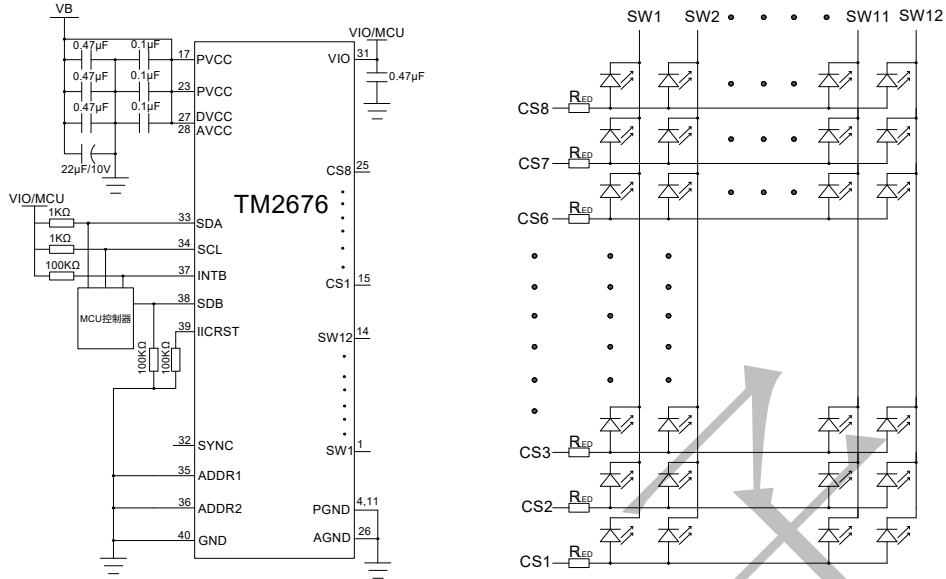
VB

0.47μF 0.1μF
0.47μF 0.1μF
0.47μF 0.1μF
22μF/10V

17 PVCC
23 PVCC
27 DVCC
28 AVCC

VIO/MCU
31 VIO
0.47μF

TM2676

CS8 25
CS1 15
SW12 14
SW1 1

VIO/MCU
1KΩ
1KΩ
100KΩ
33 SDA
34 SCL
37 INTB
38 SDB
39 IICRST
MCU控制器
100KΩ
100KΩ

32 SYNC
35 ADDR1
36 ADDR2
40 GND

PGND 4,11
AGND 26

SW1 SW2 SW11 SW12

CS8 $R_{ED}$
CS7 $R_{ED}$
CS6 $R_{ED}$
CS3 $R_{ED}$
CS2 $R_{ED}$
CS1 $R_{ED}$